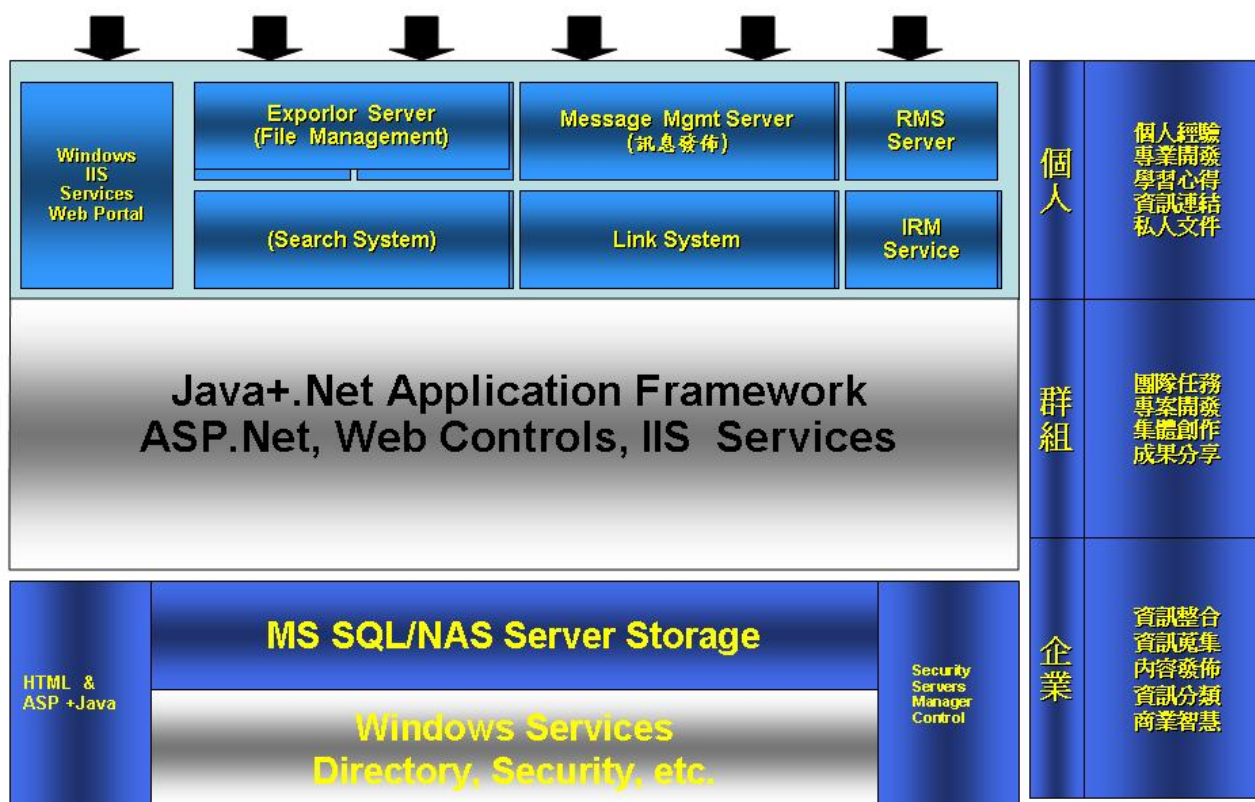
Windows IIS Services Web Portal

Exporlor Server (File Management)

Message Mgmt Server (訊息發佈)

RMS Server

(Search System)

Link System

IRM Service

Java+.Net Application Framework
ASP.Net, Web Controls, IIS Services

HTML & ASP +Java

MS SQL/NAS Server Storage

Windows Services
Directory, Security, etc.

Security Servers Manager Control

個人

個人經驗
專業開發
學習心得
資訊連結
私人文件

群組

團隊任務
專案開發
集體創作
成果分享

企業

資訊整合
資訊蒐集
內容發佈
資訊分類
商業智慧